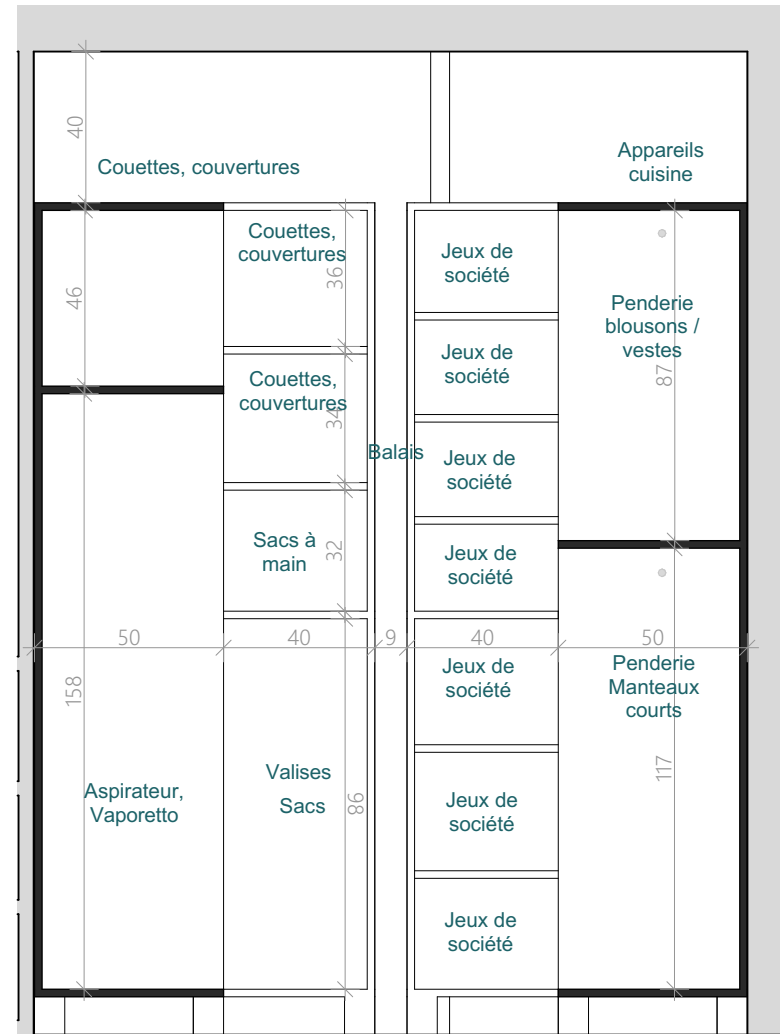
40

Couettes, couvertures

Appareils cuisine

46

Couettes, couvertures

36

Jeux de société

Penderie blousons / vestes

87

Jeux de société

Couettes, couvertures

34

Balais

Jeux de société

Sacs à main

32

Jeux de société

50

40

9

40

50

158

Jeux de société

Penderie Manteaux courts

117

Aspirateur, Vaporetto

Valises

Sacs

86

Jeux de société

Jeux de société